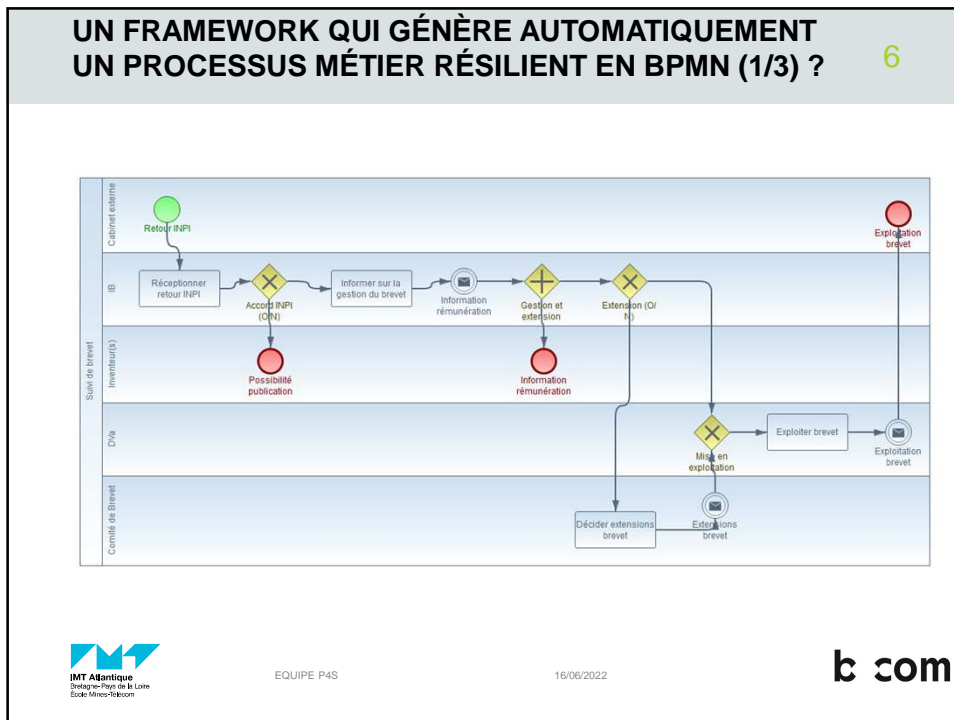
UN FRAMEWORK QUI GÉNÈRE AUTOMATIQUEMENT UN PROCESSUS MÉTIER RÉSILIENT EN BPMN (1/3) ?

6

Suivi de brevet

Cabinet externe

IB

Inventeur(s)

DVa

Comite de Brevet

Retour INPI

Réceptionner retour INPI

Accord INPI (O/N)

Possibilité publication

Informer sur la gestion du brevet

Information rémunération

Gestion et extension

Information rémunération

Extension (O/N)

Exploitation brevet

Mise en exploitation

Exploiter brevet

Exploitation brevet

Décider extensions brevet

Extensions brevet

IMT Atlantique
Bretagne-Pays de la Loire
École Mines-Télécom

EQUIPE P4S

16/06/2022

b<>com